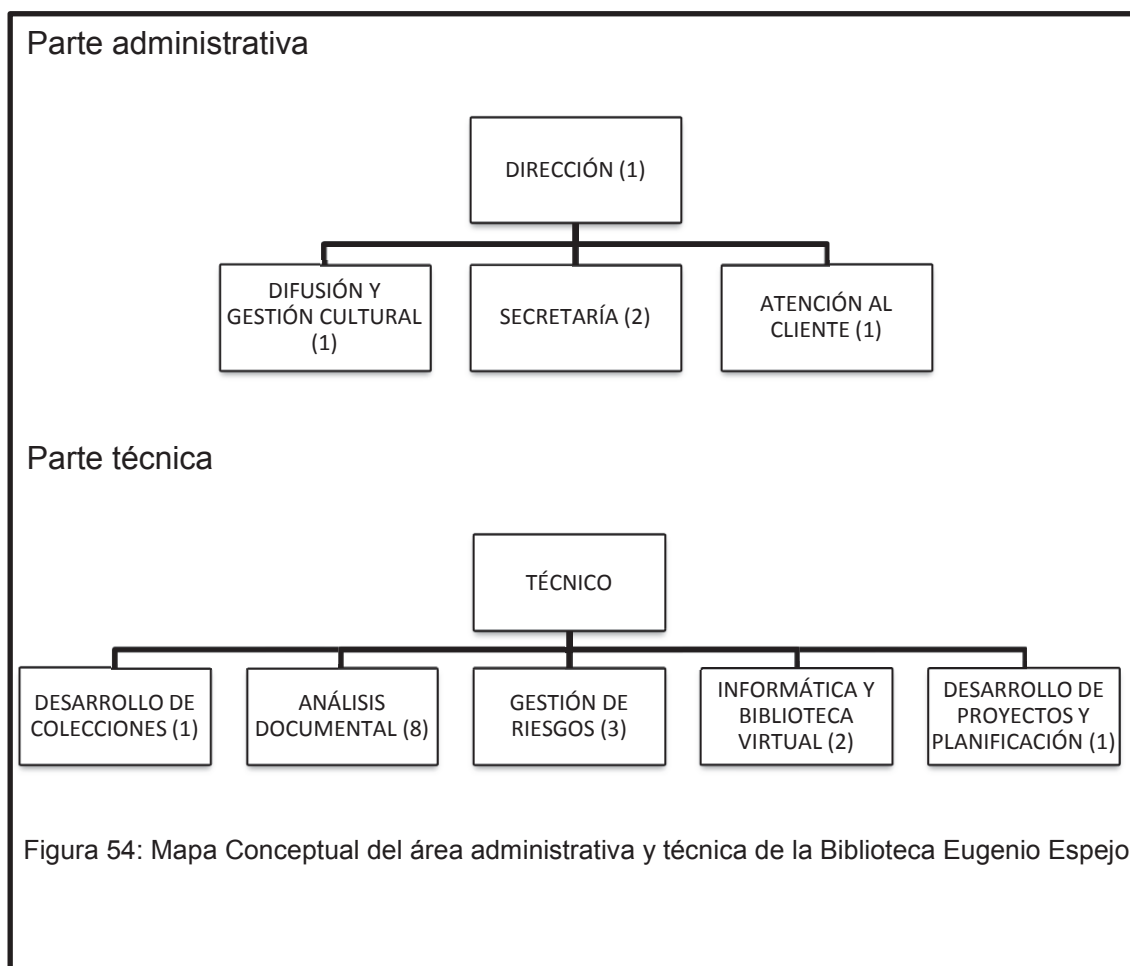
Parte administrativa

DIRECCIÓN (1)

DIFUSIÓN Y GESTIÓN CULTURAL (1)

SECRETARÍA (2)

ATENCIÓN AL CLIENTE (1)

Parte técnica

TÉCNICO

DESARROLLO DE COLECCIONES (1)

ANÁLISIS DOCUMENTAL (8)

GESTIÓN DE RIESGOS (3)

INFORMÁTICA Y BIBLIOTECA VIRTUAL (2)

DESARROLLO DE PROYECTOS Y PLANIFICACIÓN (1)

Figura 54: Mapa Conceptual del área administrativa y técnica de la Biblioteca Eugenio Espejo